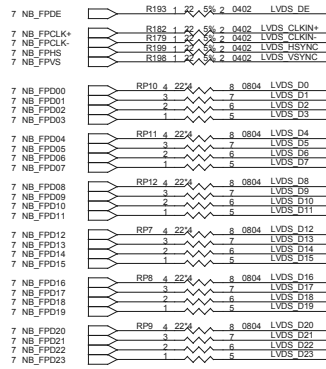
7 NB_FPDE
R193 1 22 5% 2 0402
LVDS_DE

7 NB_FPCLK+
7 NB_FPCLK-
7 NB_FPHS
7 NB_FPVS
R182 1 22 5% 2 0402
R179 1 22 5% 2 0402
R199 1 22 5% 2 0402
R198 1 22 5% 2 0402
LVDS_CLKIN+
LVDS_CLKIN-
LVDS_HSYNC
LVDS_VSYNC

7 NB_FPD00
7 NB_FPD01
7 NB_FPD02
7 NB_FPD03
RP10 4 22*4 8 0804
3 7
2 6
1 5
LVDS_D0
LVDS_D1
LVDS_D2
LVDS_D3

7 NB_FPD04
7 NB_FPD05
7 NB_FPD06
7 NB_FPD07
RP11 4 22*4 8 0804
3 7
2 6
1 5
LVDS_D4
LVDS_D5
LVDS_D6
LVDS_D7

7 NB_FPD08
7 NB_FPD09
7 NB_FPD10
7 NB_FPD11
RP12 4 22*4 8 0804
3 7
2 6
1 5
LVDS_D8
LVDS_D9
LVDS_D10
LVDS_D11

7 NB_FPD12
7 NB_FPD13
7 NB_FPD14
7 NB_FPD15
RP7 4 22*4 8 0804
3 7
2 6
1 5
LVDS_D12
LVDS_D13
LVDS_D14
LVDS_D15

7 NB_FPD16
7 NB_FPD17
7 NB_FPD18
7 NB_FPD19
RP8 4 22*4 8 0804
3 7
2 6
1 5
LVDS_D16
LVDS_D17
LVDS_D18
LVDS_D19

7 NB_FPD20
7 NB_FPD21
7 NB_FPD22
7 NB_FPD23
RP9 4 22*4 8 0804
3 7
2 6
1 5
LVDS_D20
LVDS_D21
LVDS_D22
LVDS_D23